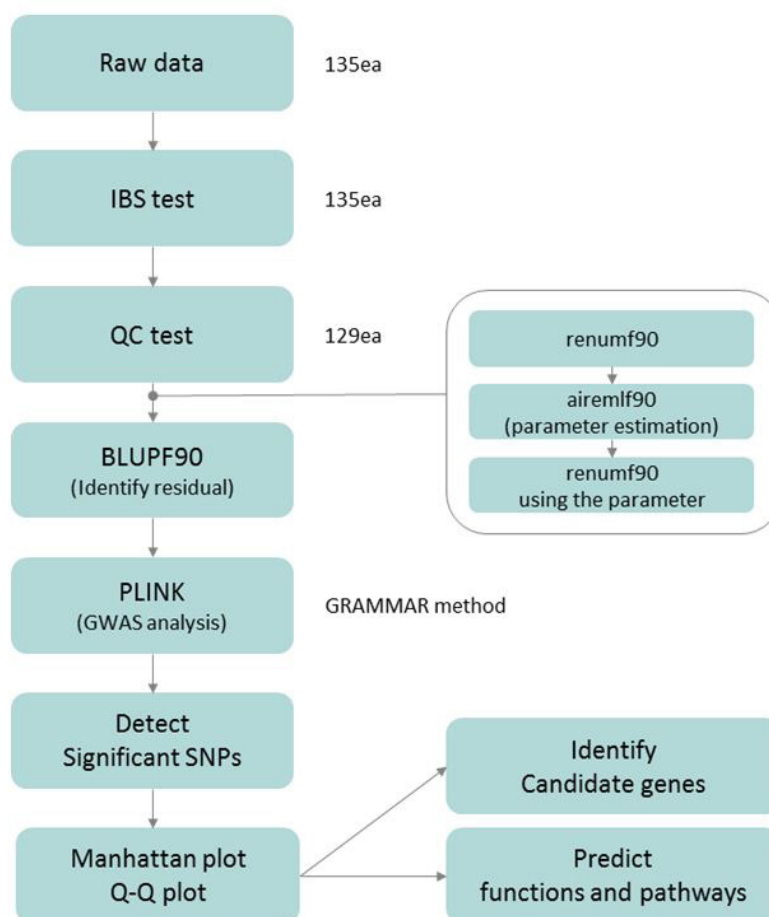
Raw data

135ea

IBS test

135ea

QC test

129ea

renumf90

airemlf90
(parameter estimation)

renumf90
using the parameter

BLUPF90
(Identify residual)

PLINK
(GWAS analysis)

GRAMMAR method

Detect
Significant SNPs

Identify
Candidate genes

Manhattan plot
Q-Q plot

Predict
functions and pathways